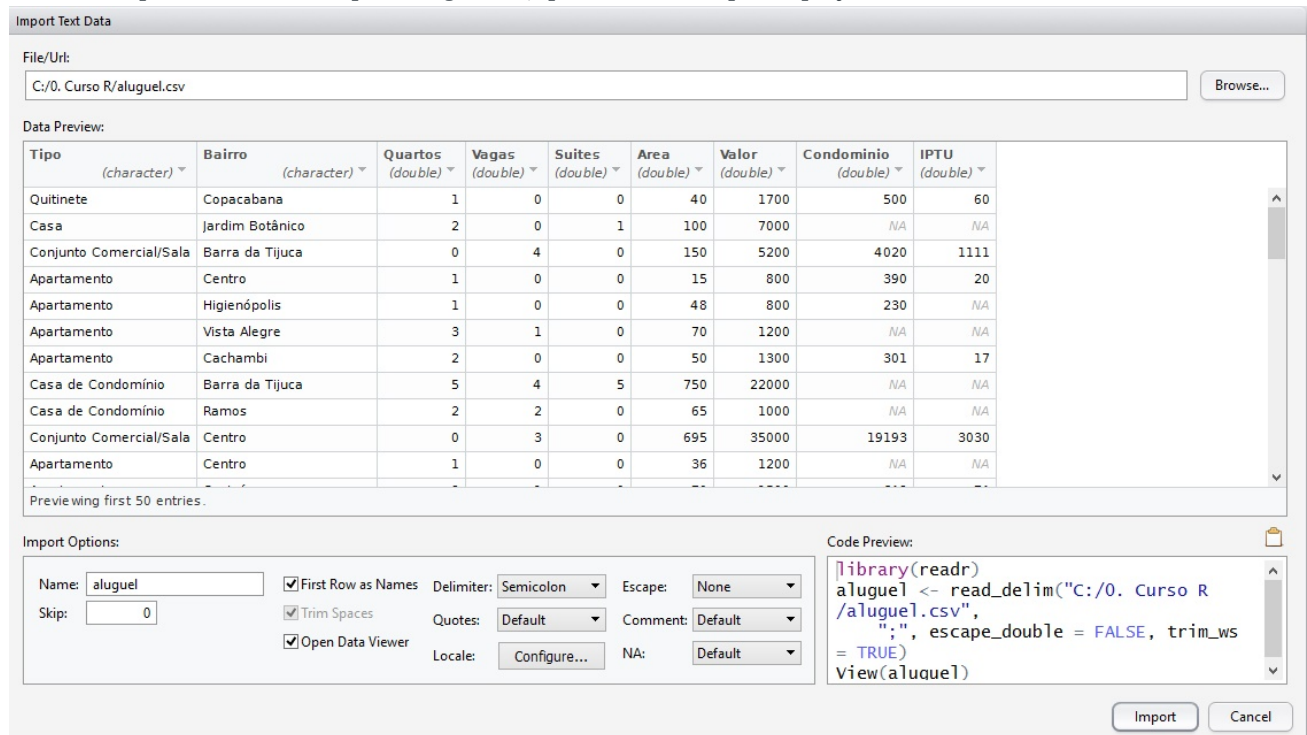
Import Text Data

File/Url:

C:/0. Curso R/aluguel.csv

Browse...

Data Preview:

| Tipo (character) | Bairro (character) | Quartos (double) | Vagas (double) | Suites (double) | Area (double) | Valor (double) | Condominio (double) | IPTU (double) |
|---|---|---|---|---|---|---|---|---|
| Quitinete | Copacabana | 1 | 0 | 0 | 40 | 1700 | 500 | 60 |
| Casa | Jardim Botânico | 2 | 0 | 1 | 100 | 7000 | NA | NA |
| Conjunto Comercial/Sala | Barra da Tijuca | 0 | 4 | 0 | 150 | 5200 | 4020 | 1111 |
| Apartamento | Centro | 1 | 0 | 0 | 15 | 800 | 390 | 20 |
| Apartamento | Higienópolis | 1 | 0 | 0 | 48 | 800 | 230 | NA |
| Apartamento | Vista Alegre | 3 | 1 | 0 | 70 | 1200 | NA | NA |
| Apartamento | Cachambi | 2 | 0 | 0 | 50 | 1300 | 301 | 17 |
| Casa de Condomínio | Barra da Tijuca | 5 | 4 | 5 | 750 | 22000 | NA | NA |
| Casa de Condomínio | Ramos | 2 | 2 | 0 | 65 | 1000 | NA | NA |
| Conjunto Comercial/Sala | Centro | 0 | 3 | 0 | 695 | 35000 | 19193 | 3030 |
| Apartamento | Centro | 1 | 0 | 0 | 36 | 1200 | NA | NA |

Previewing first 50 entries.

Import Options:

Name: aluguel
Skip: 0

First Row as Names
Trim Spaces
Open Data Viewer

Delimiter: Semicolon
Quotes: Default
Locale: Configure...

Escape: None
Comment: Default
NA: Default

Code Preview:

library(readr)
aluguel <- read_delim("C:/0. Curso R/aluguel.csv",
";", escape_double = FALSE, trim_ws = TRUE)
View(aluguel)

Import

Cancel